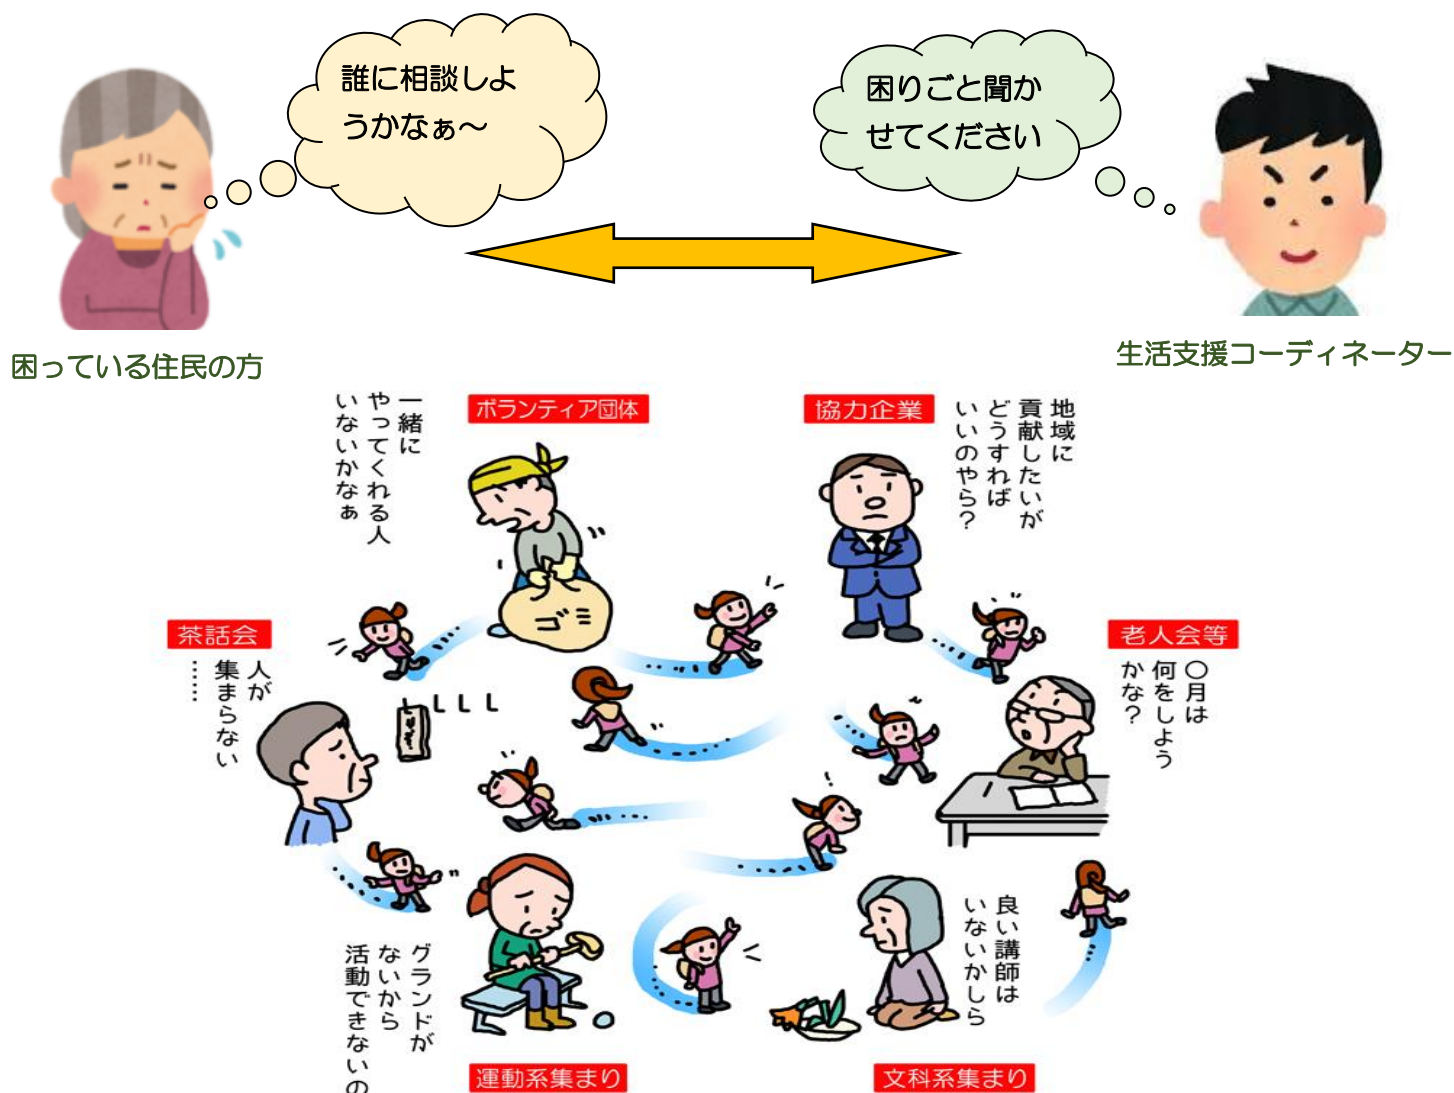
誰に相談しようかなぁ～

困りごと聞かせてください

困っている住民の方

生活支援コーディネーター

ボランティア団体

一緒にやってくれる人いないかなぁ

ゴミ

協力企業

地域に貢献したいがどうすればいいのやら？

茶話会

人が集まらない……

しーん

老人会等

○月は何をしようかな？

運動系集まり

グランドがないから活動できないの

文科系集まり

良い講師はいないかしら